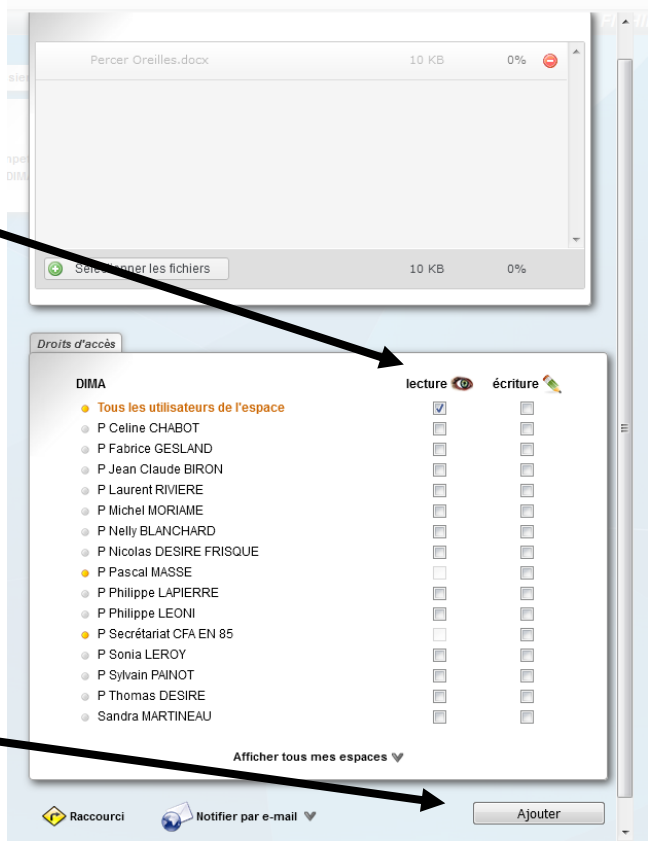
Percer Oreilles.docx 10 KB 0%

Sélectionner les fichiers 10 KB 0%

Droits d'accès

| DIMA | lecture | écriture |
|---|---|---|
| Tous les utilisateurs de l'espace | ☑ | ☐ |
| P Celine CHABOT | ☐ | ☐ |
| P Fabrice GESLAND | ☐ | ☐ |
| P Jean Claude BIRON | ☐ | ☐ |
| P Laurent RIVIERE | ☐ | ☐ |
| P Michel MORIAME | ☐ | ☐ |
| P Nelly BLANCHARD | ☐ | ☐ |
| P Nicolas DESIRE FRISQUE | ☐ | ☐ |
| P Pascal MASSE | ☐ | ☐ |
| P Philippe LAPIERRE | ☐ | ☐ |
| P Philippe LEONI | ☐ | ☐ |
| P Secrétariat CFA EN 85 | ☐ | ☐ |
| P Sonia LEROY | ☐ | ☐ |
| P Sylvain PAINOT | ☐ | ☐ |
| P Thomas DESIRE | ☐ | ☐ |
| Sandra MARTINEAU | ☐ | ☐ |

Afficher tous mes espaces

Raccourci Notifier par e-mail Ajouter